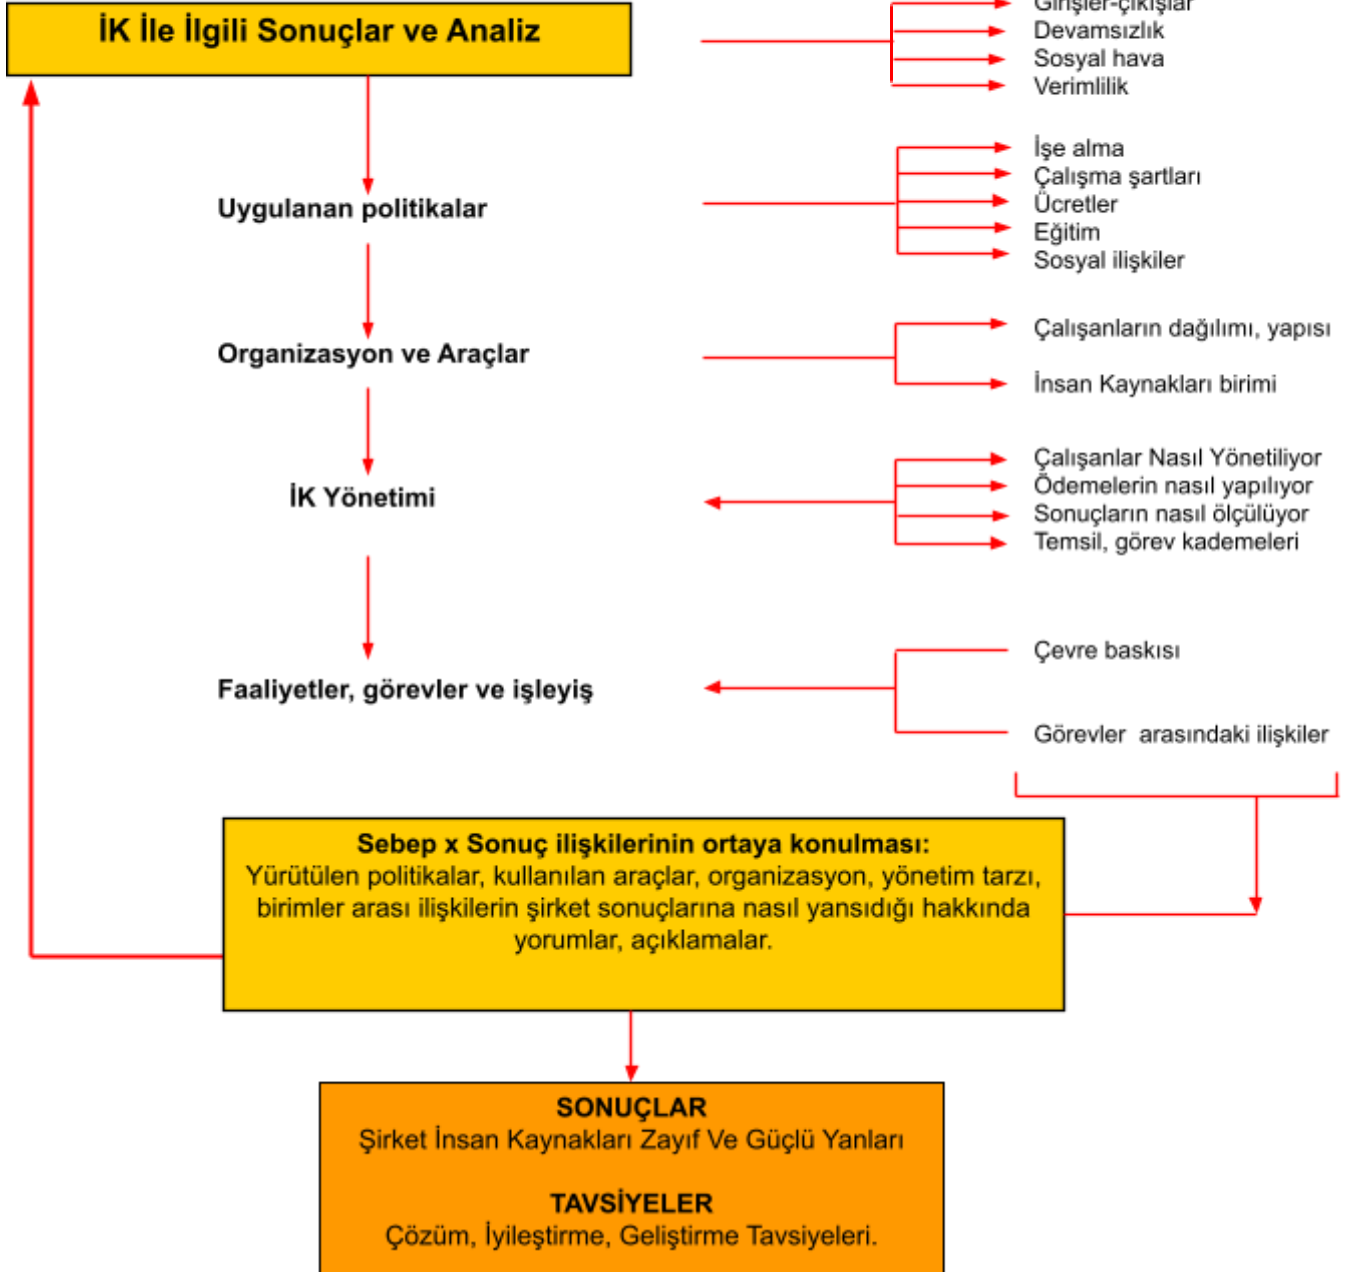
İK İle İlgili Sonuçlar ve Analiz

Girişler-çıkışlar
Devamsızlık
Sosyal hava
Verimlilik

Uygulanan politikalar

İşe alma
Çalışma şartları
Ücretler
Eğitim
Sosyal ilişkiler

Organizasyon ve Araçlar

Çalışanların dağılımı, yapısı
İnsan Kaynakları birimi

İK Yönetimi

Çalışanlar Nasıl Yönetiliyor
Ödemelerin nasıl yapılıyor
Sonuçların nasıl ölçülüyor
Temsil, görev kademeleri

Faaliyetler, görevler ve işleyiş

Çevre baskısı
Görevler arasındaki ilişkiler

Sebep x Sonuç ilişkilerinin ortaya konulması:
Yürütülen politikalar, kullanılan araçlar, organizasyon, yönetim tarzı, birimler arası ilişkilerin şirket sonuçlarına nasıl yansıdığı hakkında yorumlar, açıklamalar.

SONUÇLAR
Şirket İnsan Kaynakları Zayıf Ve Güçlü Yanları

TAVSİYELER
Çözüm, İyileştirme, Geliştirme Tavsiyeleri.